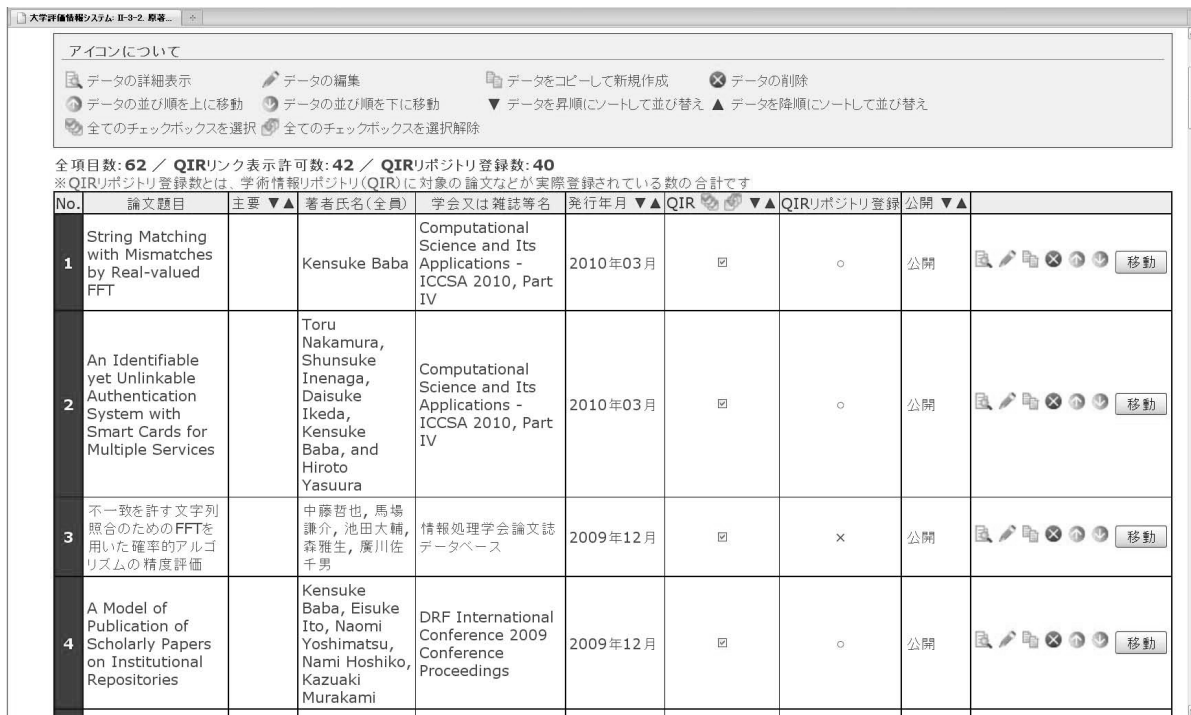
大学評価情報システム: II-3-2. 原著...

アイコンについて

データの詳細表示　データの編集　データをコピーして新規作成　データの削除
データの並び順を上に移動　データの並び順を下に移動　▼ データを昇順にソートして並び替え　▲ データを降順にソートして並び替え
全てのチェックボックスを選択　全てのチェックボックスを選択解除

全項目数: 62 ／ QIRリンク表示許可数: 42 ／ QIRリポジトリ登録数: 40
※QIRリポジトリ登録数とは、学術情報リポジトリ(QIR)に対象の論文などが実際登録されている数の合計です

| No. | 論文題目 | 主要 ▼▲ | 著者氏名(全員) | 学会又は雑誌等名 | 発行年月 ▼▲ | QIR ▼▲ | QIRリポジトリ登録 | 公開 ▼▲ | |
|---|---|---|---|---|---|---|---|---|---|
| 1 | String Matching with Mismatches by Real-valued FFT | | Kensuke Baba | Computational Science and Its Applications - ICCSA 2010, Part IV | 2010年03月 | ☑ | ○ | 公開 | 移動 |
| 2 | An Identifiable yet Unlinkable Authentication System with Smart Cards for Multiple Services | | Toru Nakamura, Shunsuke Inenaga, Daisuke Ikeda, Kensuke Baba, and Hiroto Yasuura | Computational Science and Its Applications - ICCSA 2010, Part IV | 2010年03月 | ☑ | ○ | 公開 | 移動 |
| 3 | 不一致を許す文字列照合のためのFFTを用いた確率的アルゴリズムの精度評価 | | 中藤哲也, 馬場謙介, 池田大輔, 森雅生, 廣川佐千男 | 情報処理学会論文誌 データベース | 2009年12月 | ☑ | × | 公開 | 移動 |
| 4 | A Model of Publication of Scholarly Papers on Institutional Repositories | | Kensuke Baba, Eisuke Ito, Naomi Yoshimatsu, Nami Hoshiko, Kazuaki Murakami | DRF International Conference 2009 Conference Proceedings | 2009年12月 | ☑ | ○ | 公開 | 移動 |